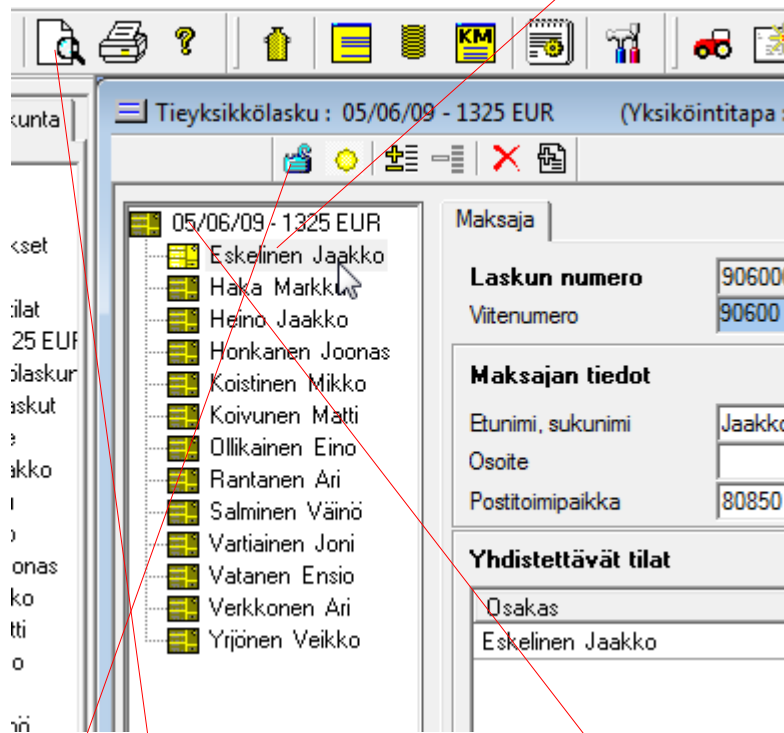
kunta

kset

tilat
325 EUR
ölaskur
askut
e
akko
i
o
oonas
kko
tti
o

Tieyksikkölasku : 05/06/09 - 1325 EUR (Yksiköintitapa

05/06/09 - 1325 EUR
Eskelinen Jaakko
Haka Markku
Heino Jaakko
Honkanen Joonas
Koistinen Mikko
Koivunen Matti
Ollikainen Eino
Rantanen Ari
Salminen Väinö
Vartiainen Joni
Vatanen Ensio
Verkkonen Ari
Yrjönen Veikko

Maksaja

Laskun numero 90600
Viitenumero 90600

Maksajan tiedot
Etunimi, sukunimi Jaakko
Osoite
Postitoimipaikka 80850

Yhdistettävät tilat
Osakas
Eskelinen Jaakko